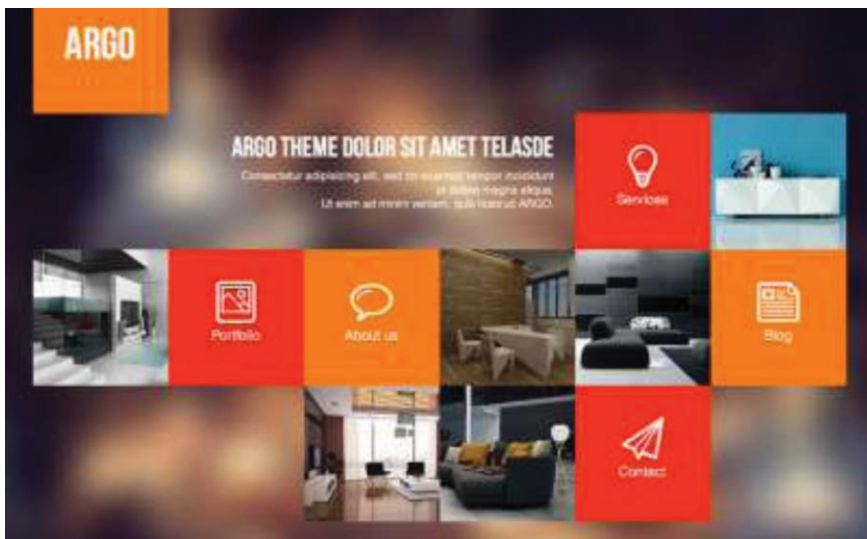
ARGO

ARGO THEME DOLOR SIT AMET TELASDE

Consectetur adipisicing elit, sed do eiusmod tempor incididunt ut labore magna aliqua. Ut enim ad minim veniam, quis nostrud ARGO.

Services

Portfolio

About us

Blog

Contact